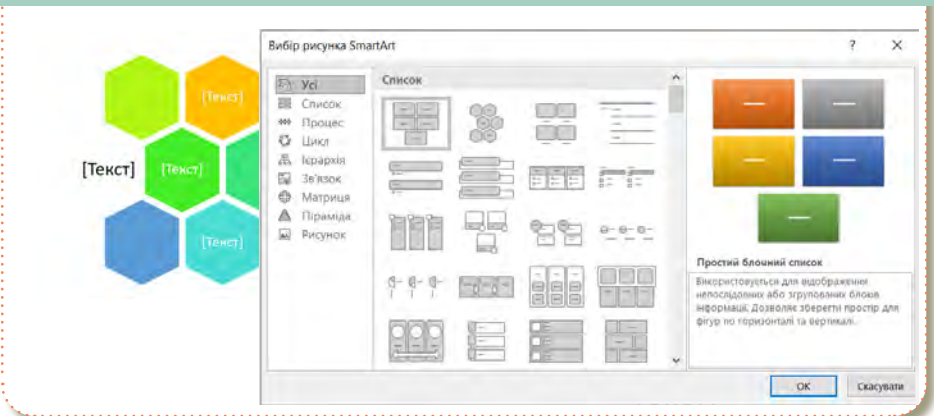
[Текст]

[Текст]

[Текст]

[Текст]

Вибір рисунка SmartArt

?

Усі
Список
Процес
Цикл
Ієрархія
Зв'язок
Матриця
Піраміда
Рисунок

Список

Простий блочний список

Використовується для відображення непослідовних або згрупованих блоків інформації. Дозволяє зберегти простір для фігур по горизонталі та вертикалі.

ОК

Скасувати